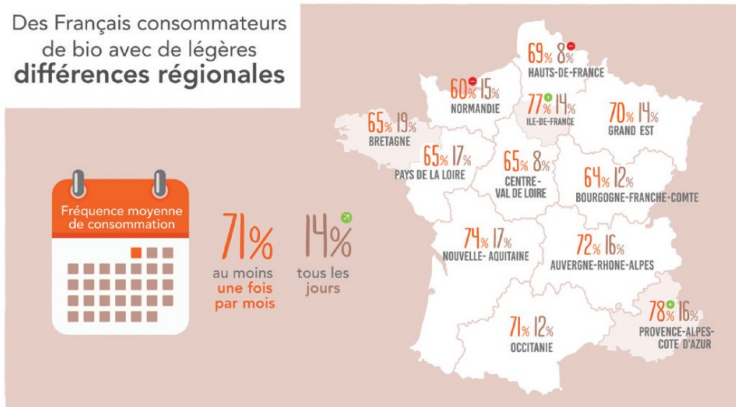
Des Français consommateurs de bio avec de légères différences régionales

Fréquence moyenne de consommation

71% au moins une fois par mois

14% tous les jours

69% 8% HAUTS-DE-FRANCE

60% 15% NORMANDIE

77% 14% ILE-DE-FRANCE

70% 14% GRAND EST

65% 19% BRETAGNE

65% 17% PAYS DE LA LOIRE

65% 8% CENTRE-VAL DE LOIRE

64% 12% BOURGOGNE-FRANCHE-COMTE

74% 17% NOUVELLE-AQUITAINE

72% 16% AUVERGNE-RHONE-ALPES

78% 16% PROVENCE-ALPES-COTE D'AZUR

71% 12% OCCITANIE